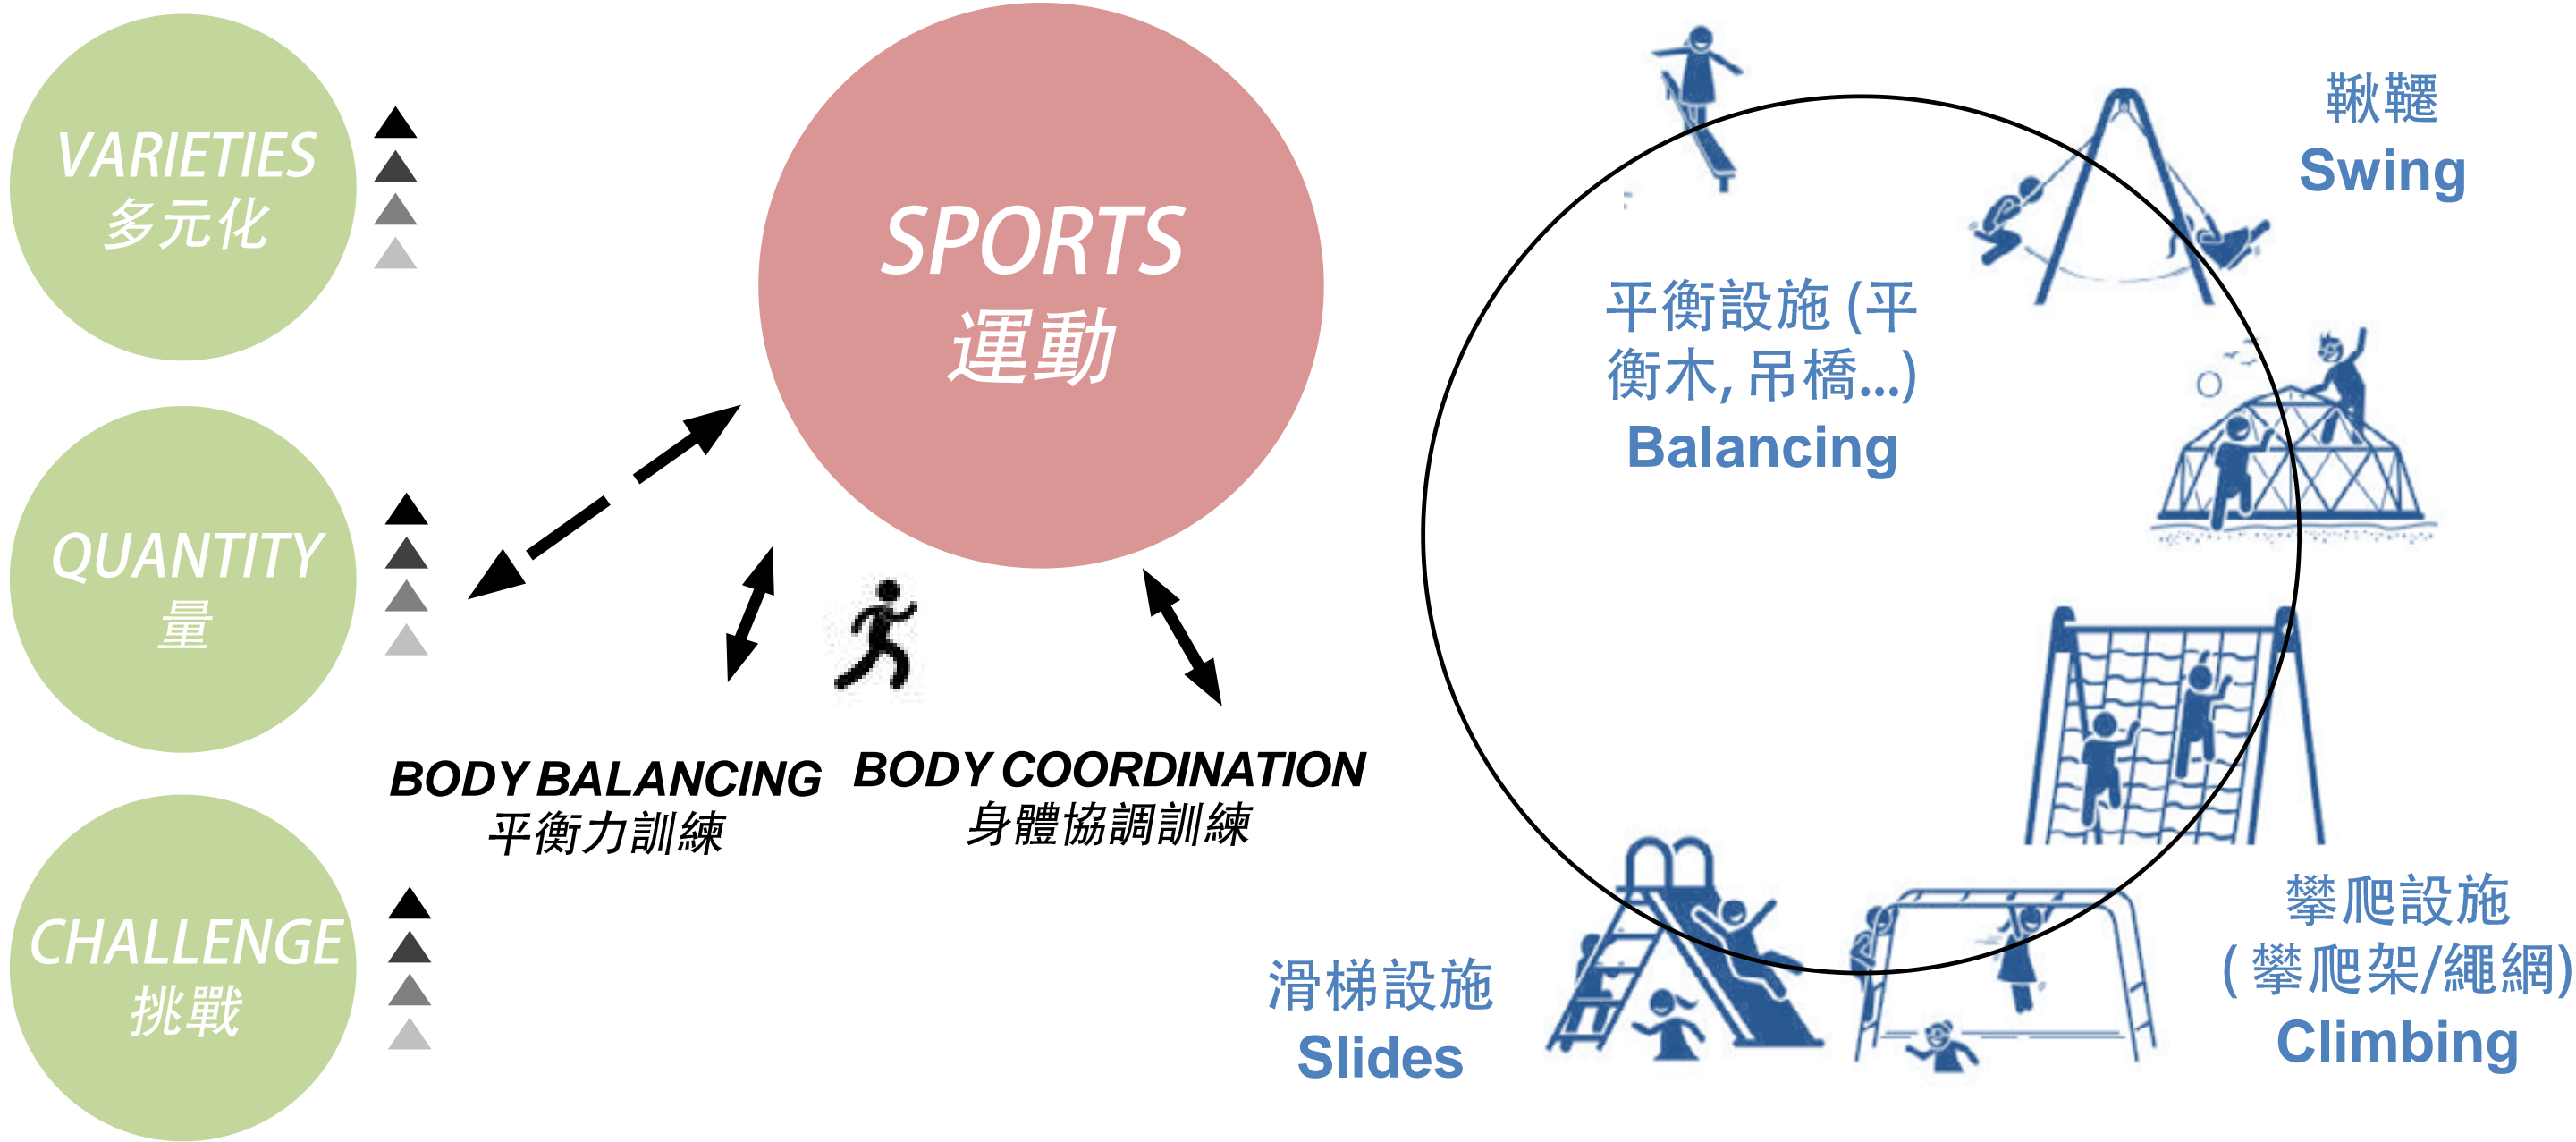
VARIETIES
多元化

QUANTITY
量

CHALLENGE
挑戰

SPORTS
運動

BODY BALANCING
平衡力訓練

BODY COORDINATION
身體協調訓練

鞦韆
Swing

平衡設施 (平衡木, 吊橋...)
Balancing

攀爬設施
(攀爬架/繩網)
Climbing

滑梯設施
Slides